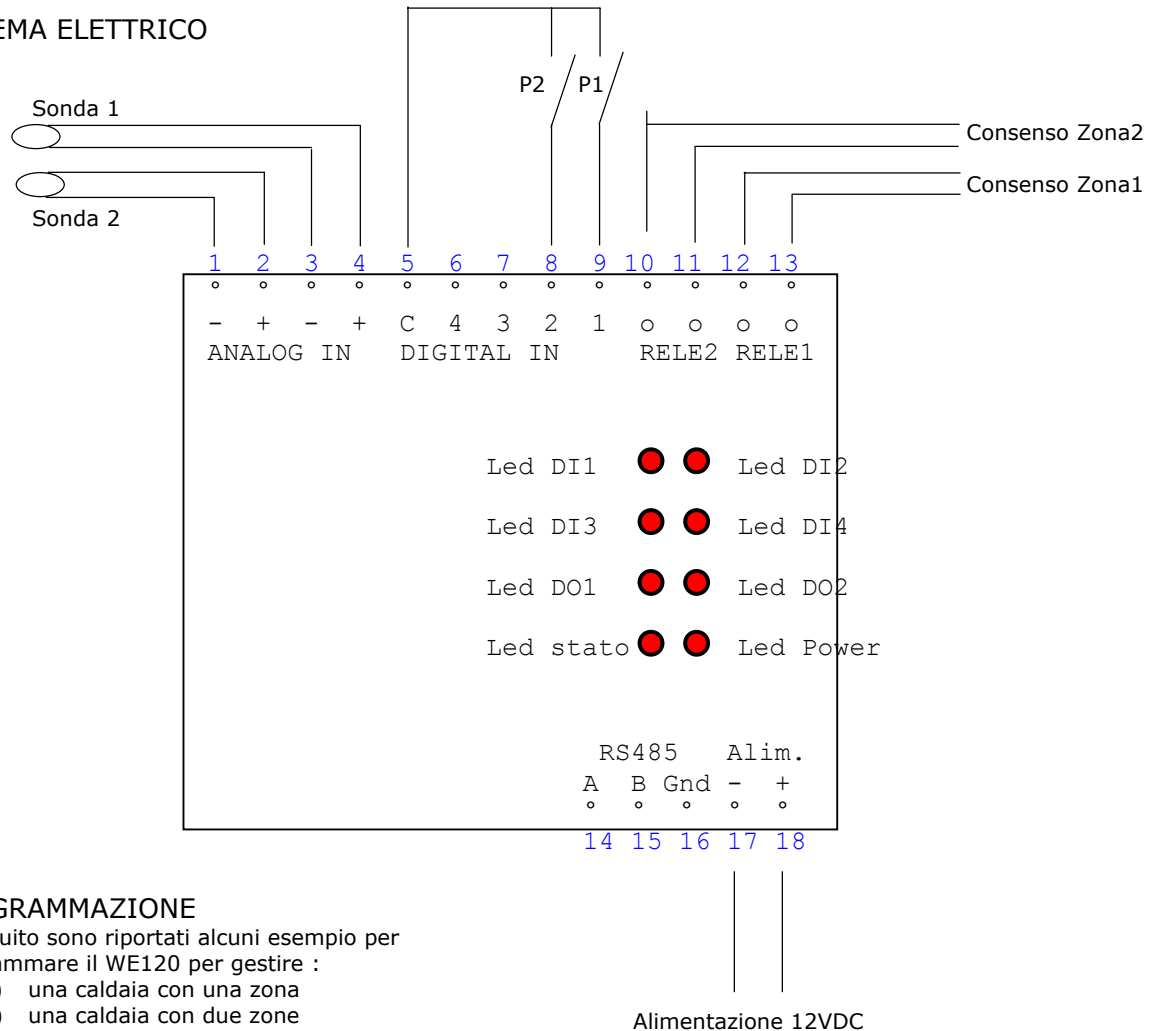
EMA ELETTRICO

Sonda 1

Sonda 2

P2 P1

Consenso Zona2

Consenso Zona1

1 2 3 4 5 6 7 8 9 10 11 12 13

- + - + C 4 3 2 1 o o o o

ANALOG IN DIGITAL IN RELE2 RELE1

Led DI1 Led DI2

Led DI3 Led DI4

Led DO1 Led DO2

Led stato Led Power

RS485 Alim.

A B Gnd - +

14 15 16 17 18

GRAMMAZIONE
uito sono riportati alcuni esempio per ammare il WE120 per gestire :
) una caldaia con una zona
) una caldaia con due zone

Alimentazione 12VDC